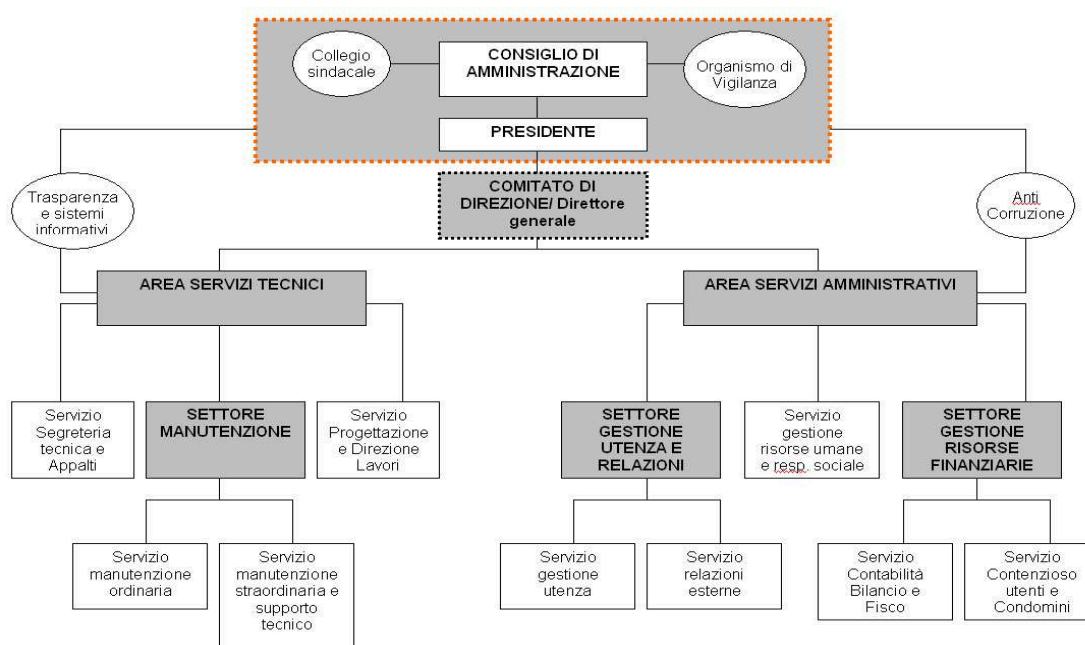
Collegio sindacale

CONSIGLIO DI AMMINISTRAZIONE

Organismo di Vigilanza

PRESIDENTE

Trasparenza e sistemi informativi

COMITATO DI DIREZIONE/ Direttore generale

Anti Corruzione

AREA SERVIZI TECNICI

AREA SERVIZI AMMINISTRATIVI

Servizio Segreteria tecnica e Appalti

SETTORE MANUTENZIONE

Servizio Progettazione e Direzione Lavori

SETTORE GESTIONE UTENZA E RELAZIONI

Servizio gestione risorse umane e resp. sociale

SETTORE GESTIONE RISORSE FINANZIARIE

Servizio manutenzione ordinaria

Servizio manutenzione straordinaria e supporto tecnico

Servizio gestione utenza

Servizio relazioni esterne

Servizio Contabilità Bilancio e Fisco

Servizio Contenzioso utenti e Condomini